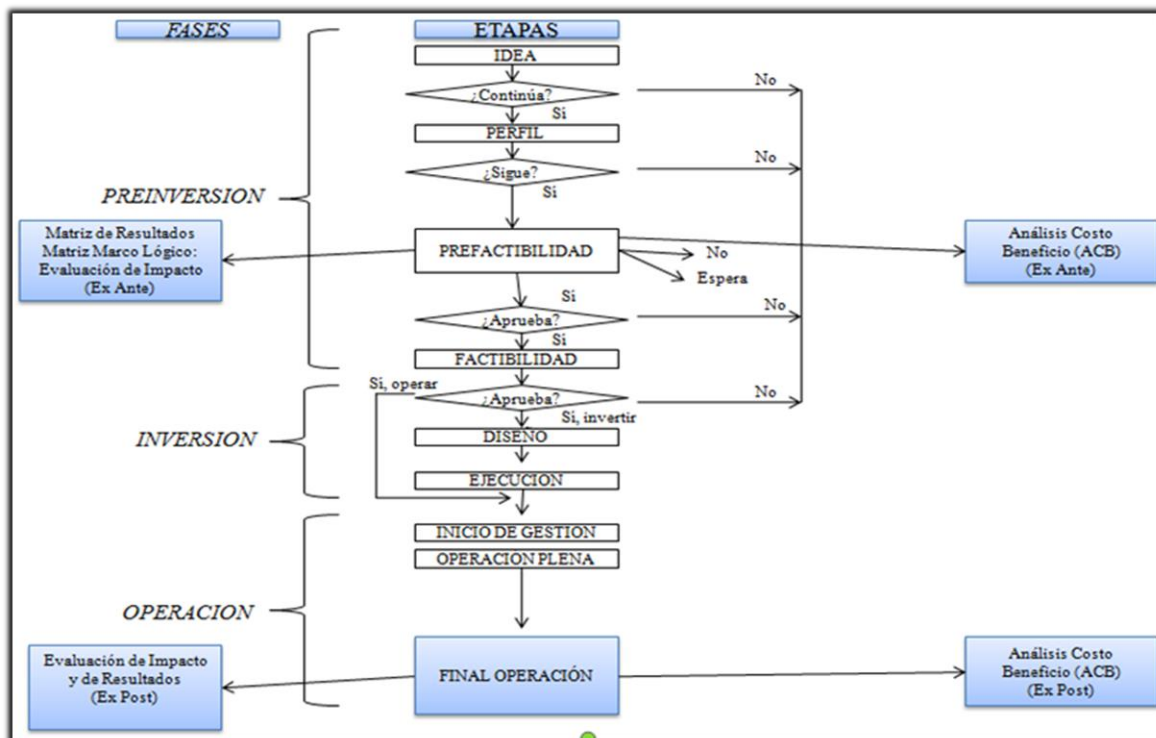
FASES

ETAPAS

IDEA

¿Continúa?

No

Si

PERFIL

¿Sigue?

No

Si

PREINVERSION

Matriz de Resultados
Matriz Marco Lógico:
Evaluación de Impacto
(Ex Ante)

PREFACTIBILIDAD

No

Espera

Análisis Costo
Beneficio (ACB)
(Ex Ante)

Si

¿Aprueba?

No

Si

FACTIBILIDAD

Si, operar

¿Aprueba?

No

Si, invertir

INVERSION

DISEÑO

EJECUCION

INICIO DE GESTION

OPERACION PLENA

OPERACION

Evaluación de Impacto
y de Resultados
(Ex Post)

FINAL OPERACIÓN

Análisis Costo
Beneficio (ACB)
(Ex Post)